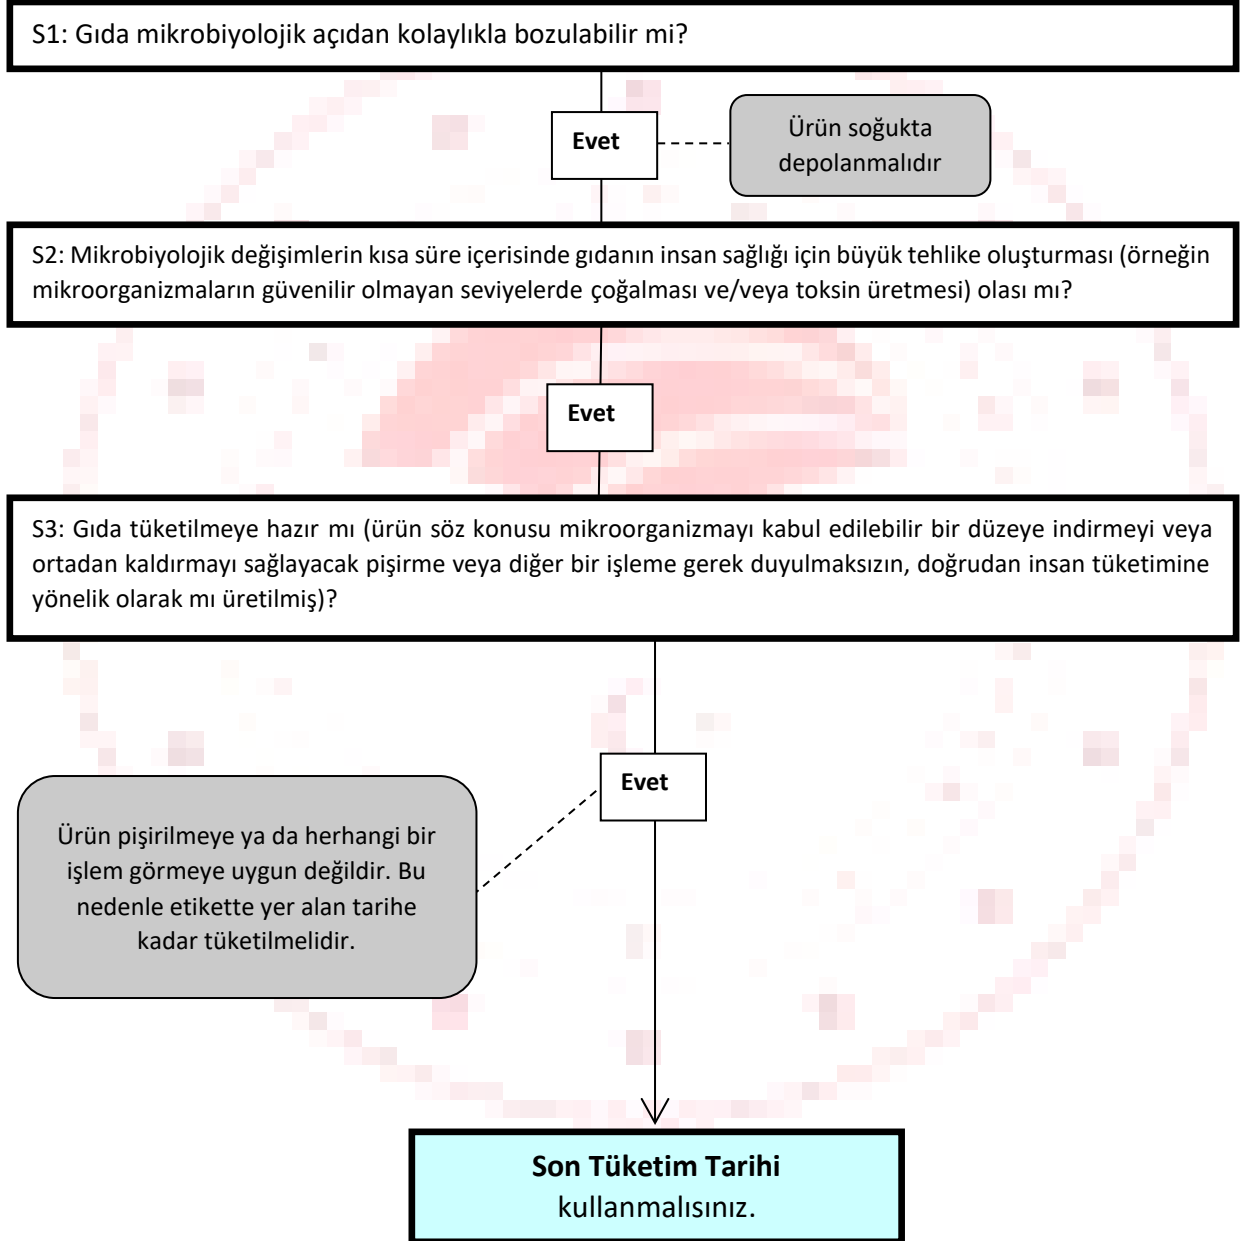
S1: Gıda mikrobiyolojik açıdan kolaylıkla bozulabilir mi?

Evet

Ürün soğukta depolanmalıdır

S2: Mikrobiyolojik değişimlerin kısa süre içerisinde gıdanın insan sağlığı için büyük tehlike oluşturması (örneğin mikroorganizmaların güvenilir olmayan seviyelerde çoğalması ve/veya toksin üretmesi) olası mı?

Evet

S3: Gıda tüketilmeye hazır mı (ürün söz konusu mikroorganizmayı kabul edilebilir bir düzeye indirmeyi veya ortadan kaldırmayı sağlayacak pişirme veya diğer bir işleme gerek duyulmaksızın, doğrudan insan tüketimine yönelik olarak mı üretilmiş)?

Evet

Ürün pişirilmeye ya da herhangi bir işlem görmeye uygun değildir. Bu nedenle etikette yer alan tarihe kadar tüketilmelidir.

Son Tüketim Tarihi
kullanmalısınız.